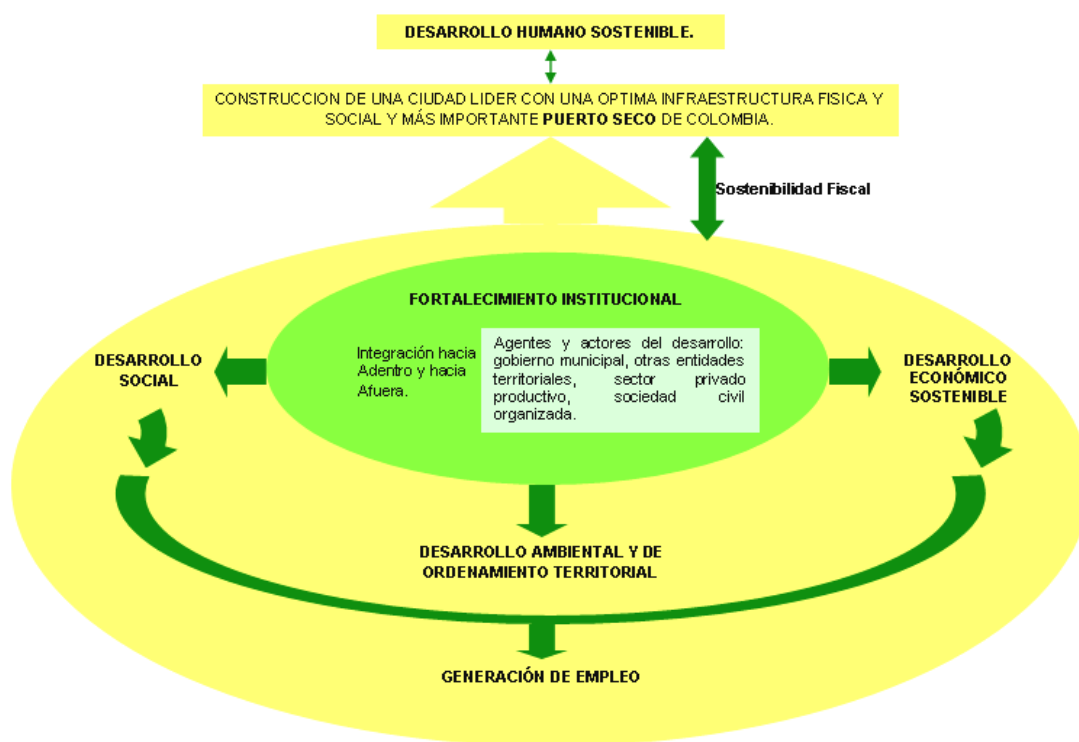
DESARROLLO HUMANO SOSTENIBLE.

CONSTRUCCION DE UNA CIUDAD LIDER CON UNA OPTIMA INFRAESTRUCTURA FISICA Y SOCIAL Y MÁS IMPORTANTE **PUERTO SECO** DE COLOMBIA.

Sostenibilidad Fiscal

FORTALECIMIENTO INSTITUCIONAL

DESARROLLO SOCIAL

Integración hacia Adentro y hacia Afuera.

Agentes y actores del desarrollo: gobierno municipal, otras entidades territoriales, sector privado productivo, sociedad civil organizada.

DESARROLLO ECONÓMICO SOSTENIBLE

DESARROLLO AMBIENTAL Y DE ORDENAMIENTO TERRITORIAL

GENERACIÓN DE EMPLEO